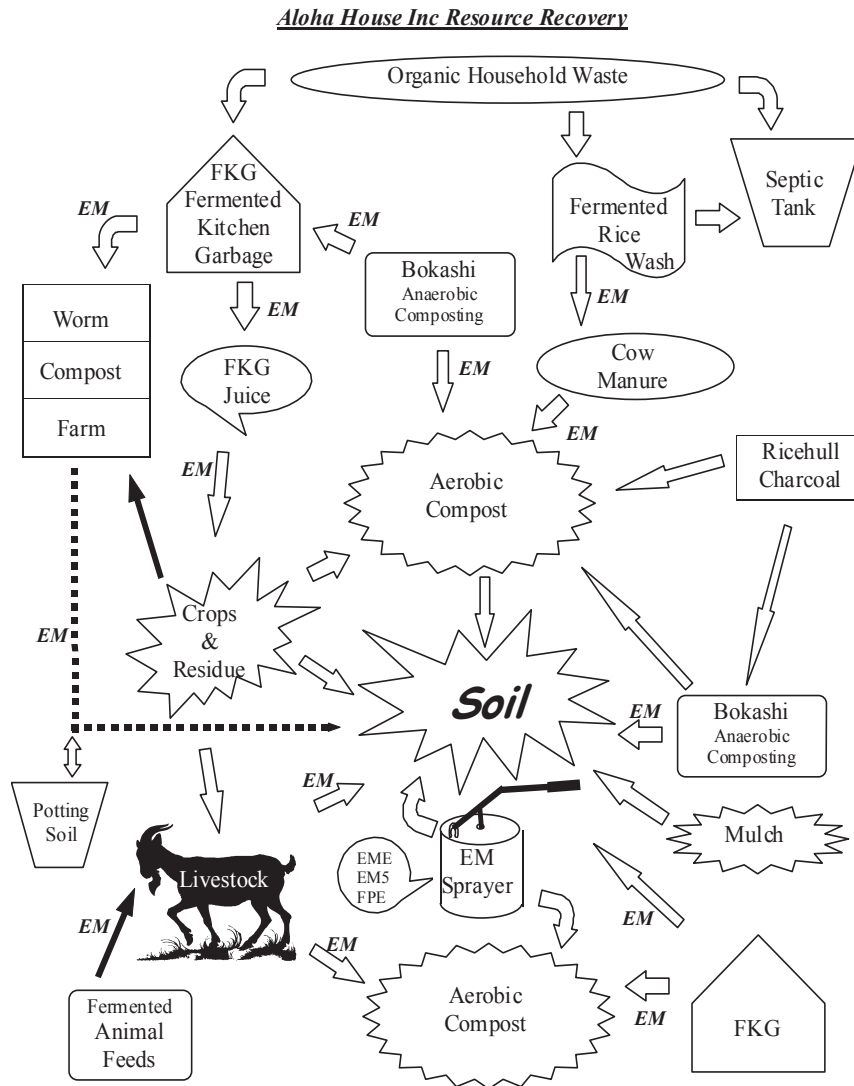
Aloha House Inc Resource Recovery

Organic Household Waste

FKG
Fermented
Kitchen
Garbage

EM

EM

Fermented
Rice
Wash

Septic
Tank

Worm
Compost
Farm

EM

Bokashi
Anaerobic
Composting

EM

FKG
Juice

EM

Cow
Manure

EM

EM

Aerobic
Compost

Ricehull
Charcoal

Crops
&
Residue

EM

Soil

EM

Bokashi
Anaerobic
Composting

Potting
Soil

EM

Livestock

EME
EM5
FPE

EM
Sprayer

Mulch

EM

EM

EM

Fermented
Animal
Feeds

Aerobic
Compost

EM

FKG